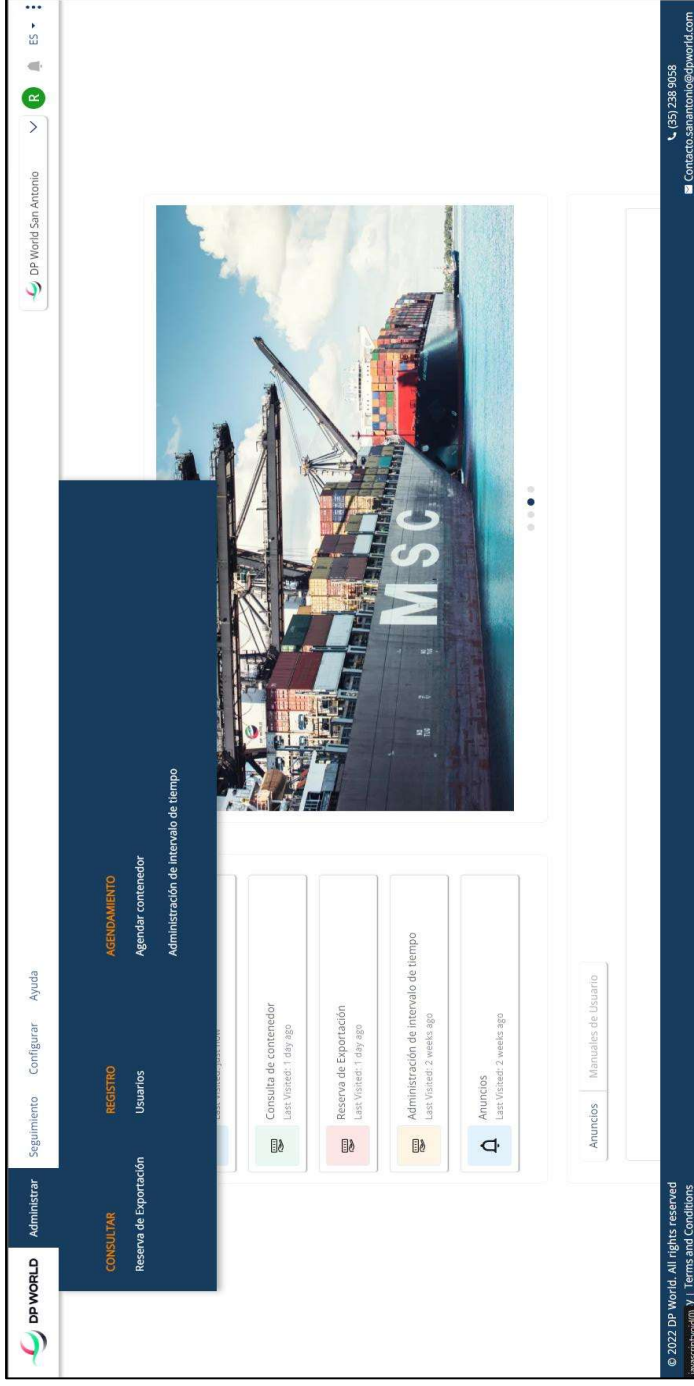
DP WORLD
Administrar
Seguimiento
Configurar
Ayuda
DP World San Antonio
R
ES

CONSULTAR
Reserva de Exportación

REGISTRO
Usuarios

AGENDAMIENTO
Agendar contenedor
Administración de intervalo de tiempo

Last Visited: just now

Consulta de contenedor
Last Visited: 1 day ago

Reserva de Exportación
Last Visited: 1 day ago

Administración de intervalo de tiempo
Last Visited: 2 weeks ago

Anuncios
Last Visited: 2 weeks ago

MSC

Anuncios
Manuales de Usuario

© 2022 DP World. All rights reserved
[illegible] V | Terms and Conditions

(35) 238 9058
Contacto.sanantonio@dpworld.com